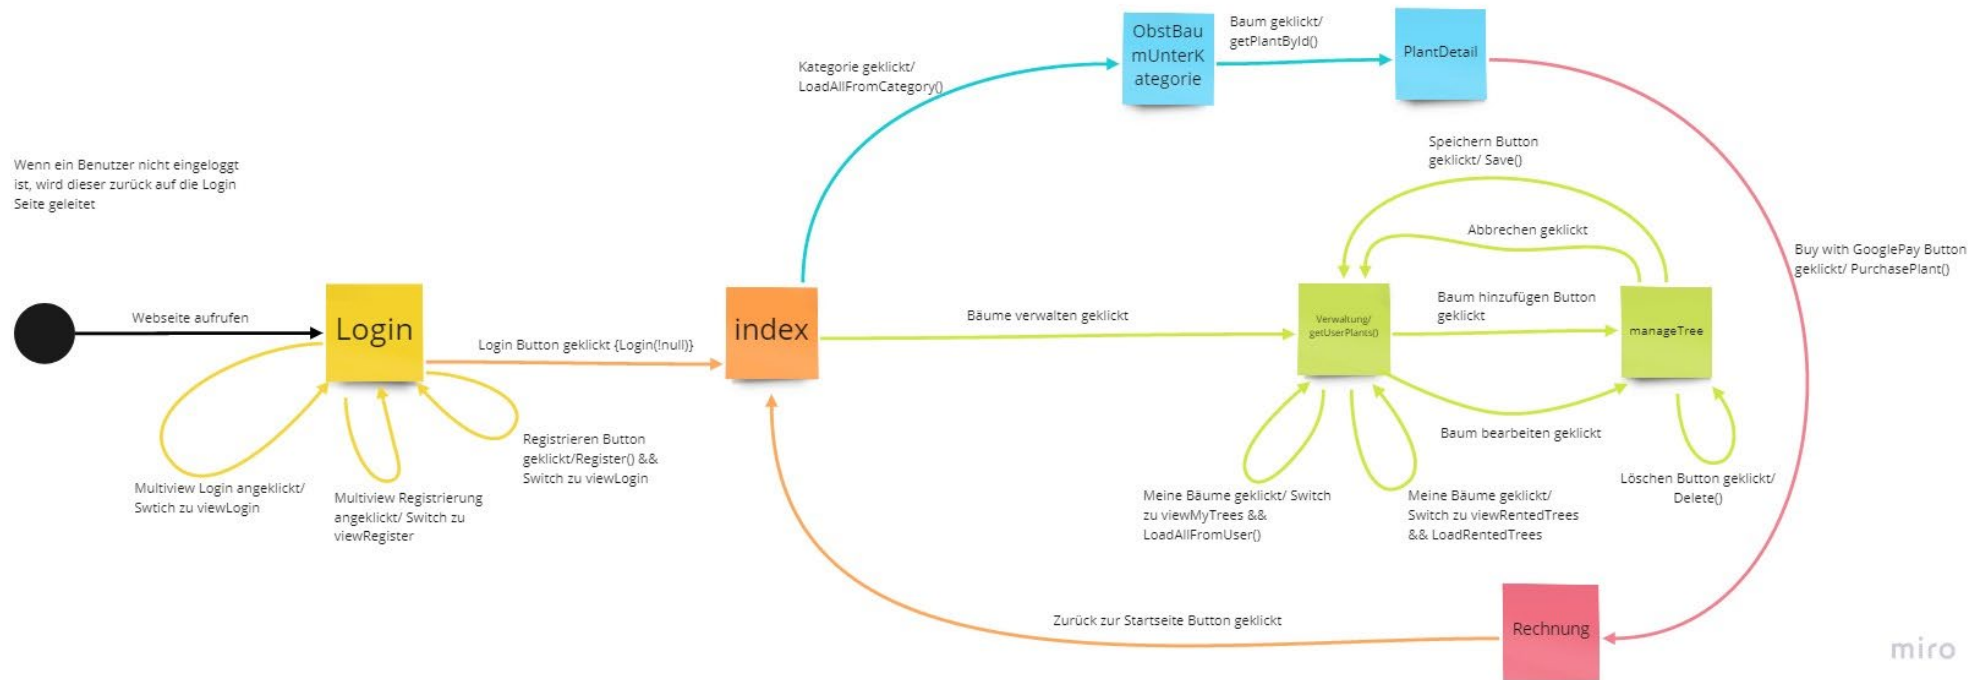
ObstBaumUnterKategorie

Baum geklickt/ getPlantById()

PlantDetail

Kategorie geklickt/ LoadAllFromCategory()

Wenn ein Benutzer nicht eingeloggt ist, wird dieser zurück auf die Login Seite geleitet

Speichern Button geklickt/ Save()

Abbrechen geklickt

Buy with GooglePay Button geklickt/ PurchasePlant()

Webseite aufrufen

Login

Login Button geklickt {Login(!null)}

index

Bäume verwalten geklickt

Verwaltung/ getUserPlants()

Baum hinzufügen Button geklickt

manageTree

Baum bearbeiten geklickt

Registrieren Button geklickt/Register() && Switch zu viewLogin

Multiview Login angeklickt/ Swtich zu viewLogin

Multiview Registrierung angeklickt/ Switch zu viewRegister

Meine Bäume geklickt/ Switch zu viewMyTrees && LoadAllFromUser()

Meine Bäume geklickt/ Switch zu viewRentedTrees && LoadRentedTrees

Löschen Button geklickt/ Delete()

Zurück zur Startseite Button geklickt

Rechnung

miro